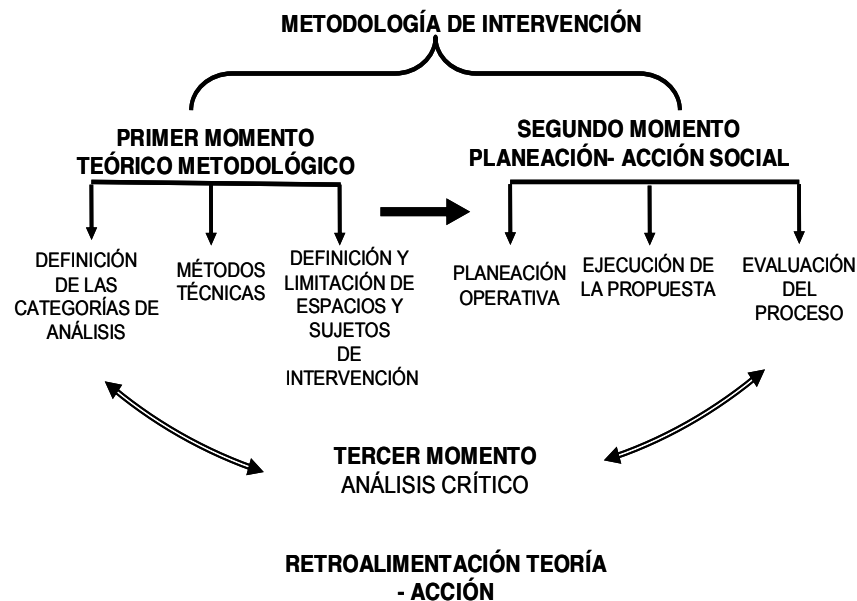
METODOLOGÍA DE INTERVENCIÓN

PRIMER MOMENTO
TEÓRICO METODOLÓGICO

SEGUNDO MOMENTO
PLANEACIÓN- ACCIÓN SOCIAL

DEFINICIÓN DE LAS CATEGORÍAS DE ANÁLISIS

MÉTODOS TÉCNICAS

DEFINICIÓN Y LIMITACIÓN DE ESPACIOS Y SUJETOS DE INTERVENCIÓN

PLANEACIÓN OPERATIVA

EJECUCIÓN DE LA PROPUESTA

EVALUACIÓN DEL PROCESO

TERCER MOMENTO
ANÁLISIS CRÍTICO

RETROALIMENTACIÓN TEORÍA - ACCIÓN